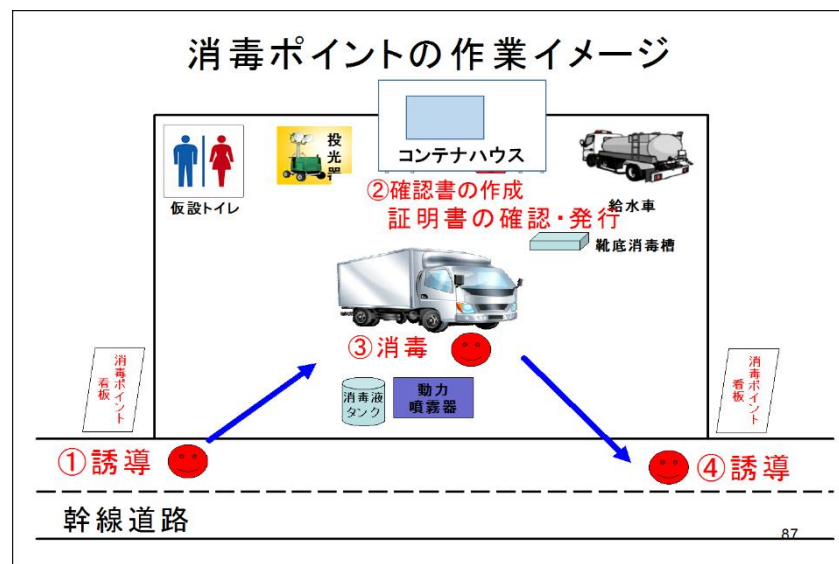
消毒ポイントの作業イメージ

仮設トイレ

投光器

コンテナハウス

給水車

②確認書の作成
証明書の確認・発行

靴底消毒槽

③消毒

消毒ポイント看板

消毒液タンク

動力噴霧器

消毒ポイント看板

①誘導

④誘導

幹線道路

87